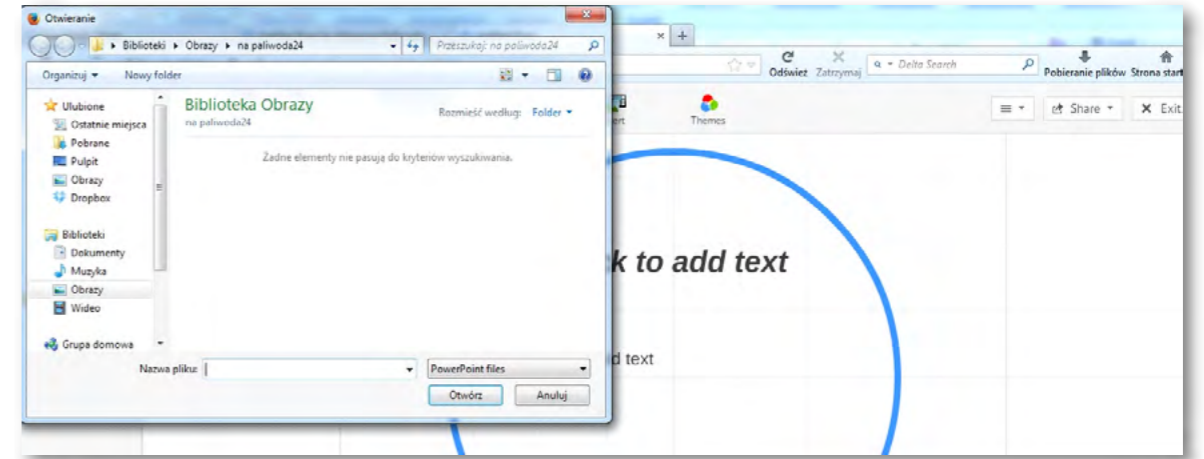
Otwieranie

Biblioteki ▸ Obrazy ▸ na paliwoda24

Przeszukaj: na paliwoda24

Organizuj ▾ Nowy folder

Ulubione
Ostatnie miejsca
Pobrane
Pulpit
Obrazy
Dropbox

Biblioteki
Dokumenty
Muzyka
Obrazy
Wideo

Grupa domowa

Biblioteka Obrazy
na paliwoda24

Rozmieść według: Folder ▾

Żadne elementy nie pasują do kryteriów wyszukiwania.

Nazwa pliku:

PowerPoint files

Otwórz

Anuluj

Odśwież Zatrzymaj

Delta Search

Pobieranie plików Strona start

ert

Themes

Share ▾

Exit

k to add text

d text